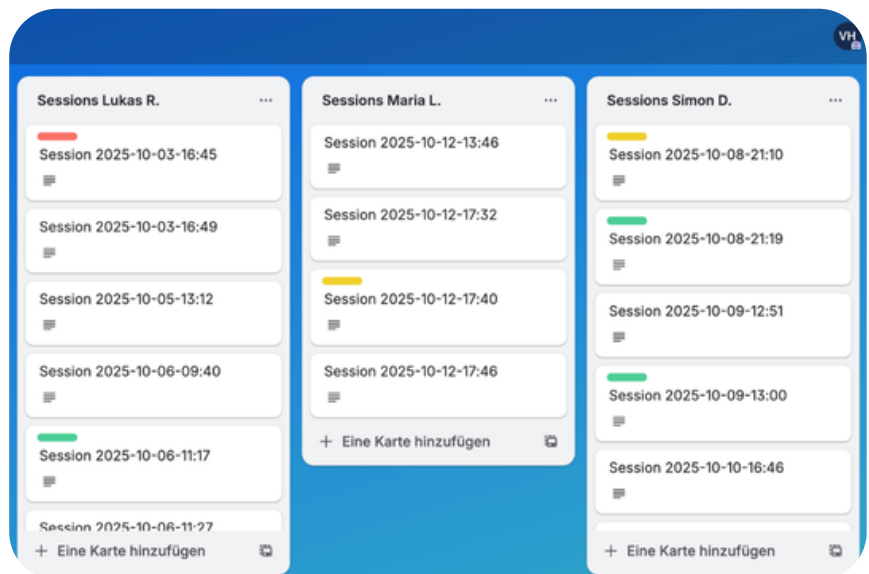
VH

Sessions Lukas R. ···

Session 2025-10-03-16:45

Session 2025-10-03-16:49

Session 2025-10-05-13:12

Session 2025-10-06-09:40

Session 2025-10-06-11:17

Session 2025-10-06-11:27

+ Eine Karte hinzufügen

Sessions Maria L. ···

Session 2025-10-12-13:46

Session 2025-10-12-17:32

Session 2025-10-12-17:40

Session 2025-10-12-17:46

+ Eine Karte hinzufügen

Sessions Simon D. ···

Session 2025-10-08-21:10

Session 2025-10-08-21:19

Session 2025-10-09-12:51

Session 2025-10-09-13:00

Session 2025-10-10-16:46

+ Eine Karte hinzufügen